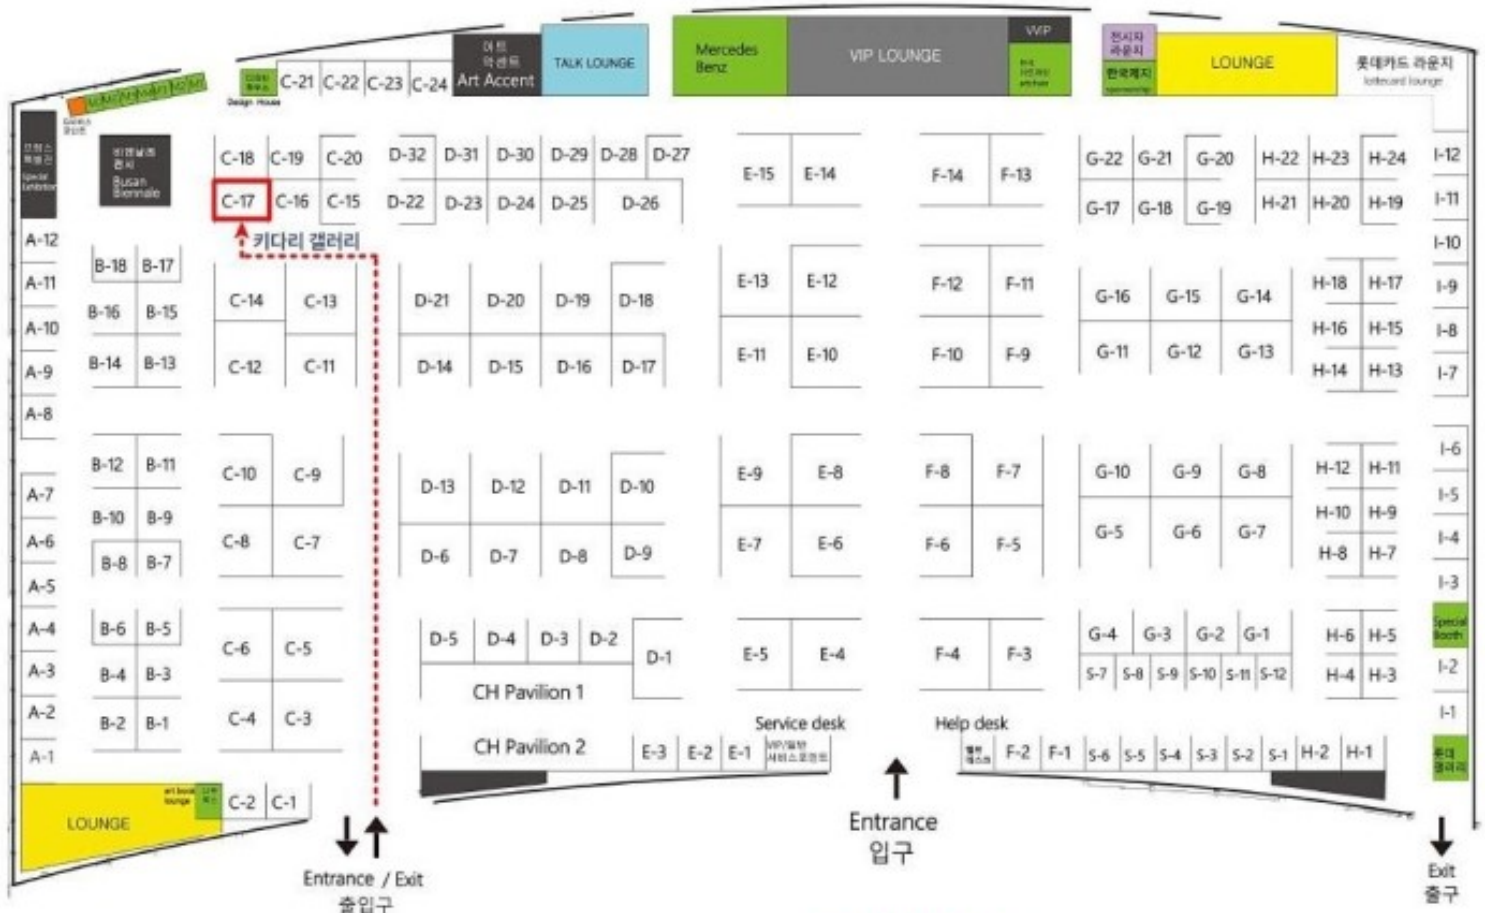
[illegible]

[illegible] Design House C-21 C-22 C-23 C-24

아트 악센트 Art Accent

TALK LOUNGE

Mercedes Benz

VIP LOUNGE

VIP

전시자 라운지

한국제지

LOUNGE

롯데카드 라운지 lottecard lounge

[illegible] Special Exhibition

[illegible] Busan Biennale

C-18 C-19 C-20
C-17 C-16 C-15

D-32 D-31 D-30 D-29 D-28 D-27
D-22 D-23 D-24 D-25 D-26

E-15 E-14

F-14 F-13

G-22 G-21 G-20 H-22 H-23 H-24
G-17 G-18 G-19 H-21 H-20 H-19

I-12
I-11
I-10
I-9
I-8
I-7

카다리 갤러리

A-12
A-11
A-10
A-9
A-8

B-18 B-17
B-16 B-15
B-14 B-13

C-14 C-13
C-12 C-11

D-21 D-20 D-19 D-18
D-14 D-15 D-16 D-17

E-13 E-12
E-11 E-10

F-12 F-11
F-10 F-9

G-16 G-15 G-14
G-11 G-12 G-13

H-18 H-17
H-16 H-15
H-14 H-13

B-12 B-11
B-10 B-9
B-8 B-7

C-10 C-9
C-8 C-7

D-13 D-12 D-11 D-10
D-6 D-7 D-8 D-9

E-9 E-8
E-7 E-6

F-8 F-7
F-6 F-5

G-10 G-9 G-8
G-5 G-6 G-7

H-12 H-11
H-10 H-9
H-8 H-7

I-6
I-5
I-4
I-3

A-7
A-6
A-5
A-4
A-3
A-2
A-1

B-6 B-5
B-4 B-3
B-2 B-1

C-6 C-5
C-4 C-3

D-5 D-4 D-3 D-2
D-1

CH Pavilion 1

E-5 E-4

F-4 F-3

G-4 G-3 G-2 G-1
S-7 S-8 S-9 S-10 S-11 S-12

H-6 H-5
H-4 H-3

Special Booth
I-2
I-1

Service desk

Help desk

CH Pavilion 2

E-3 E-2 E-1 VIP/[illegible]

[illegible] F-2 F-1 S-6 S-5 S-4 S-3 S-2 S-1 H-2 H-1

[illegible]

LOUNGE

art book lounge

C-2 C-1

Entrance / Exit
출입구

Entrance
입구

Exit
출구